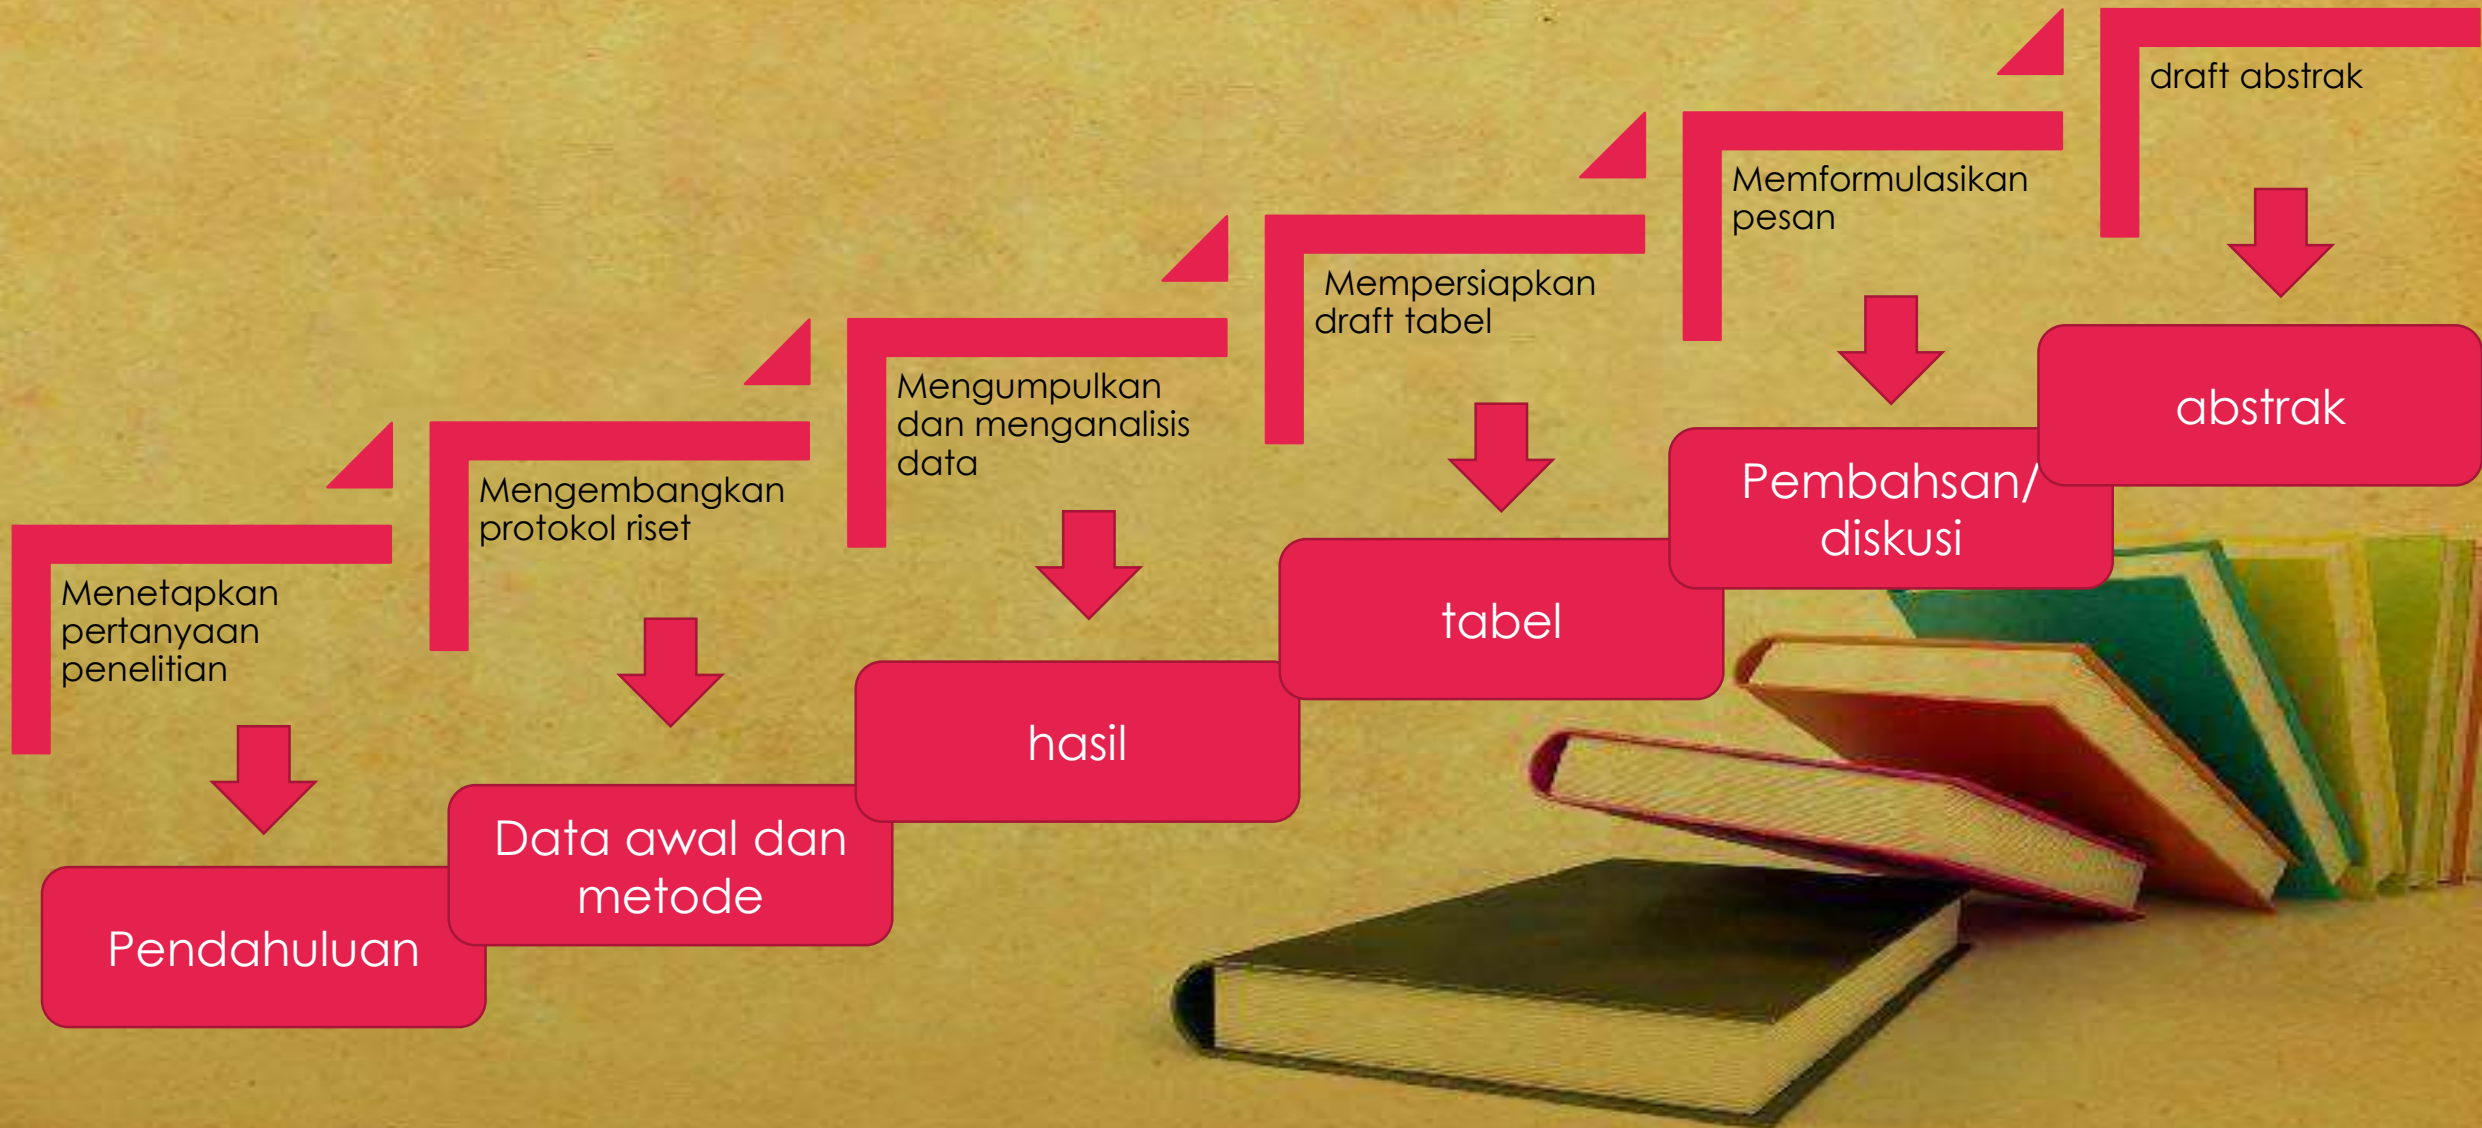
Menetapkan pertanyaan penelitian

Pendahuluan

Mengembangkan protokol riset

Data awal dan metode

Mengumpulkan dan menganalisis data

hasil

Mempersiapkan draft tabel

tabel

Memformulasikan pesan

Pembahsan/ diskusi

draft abstrak

abstrak